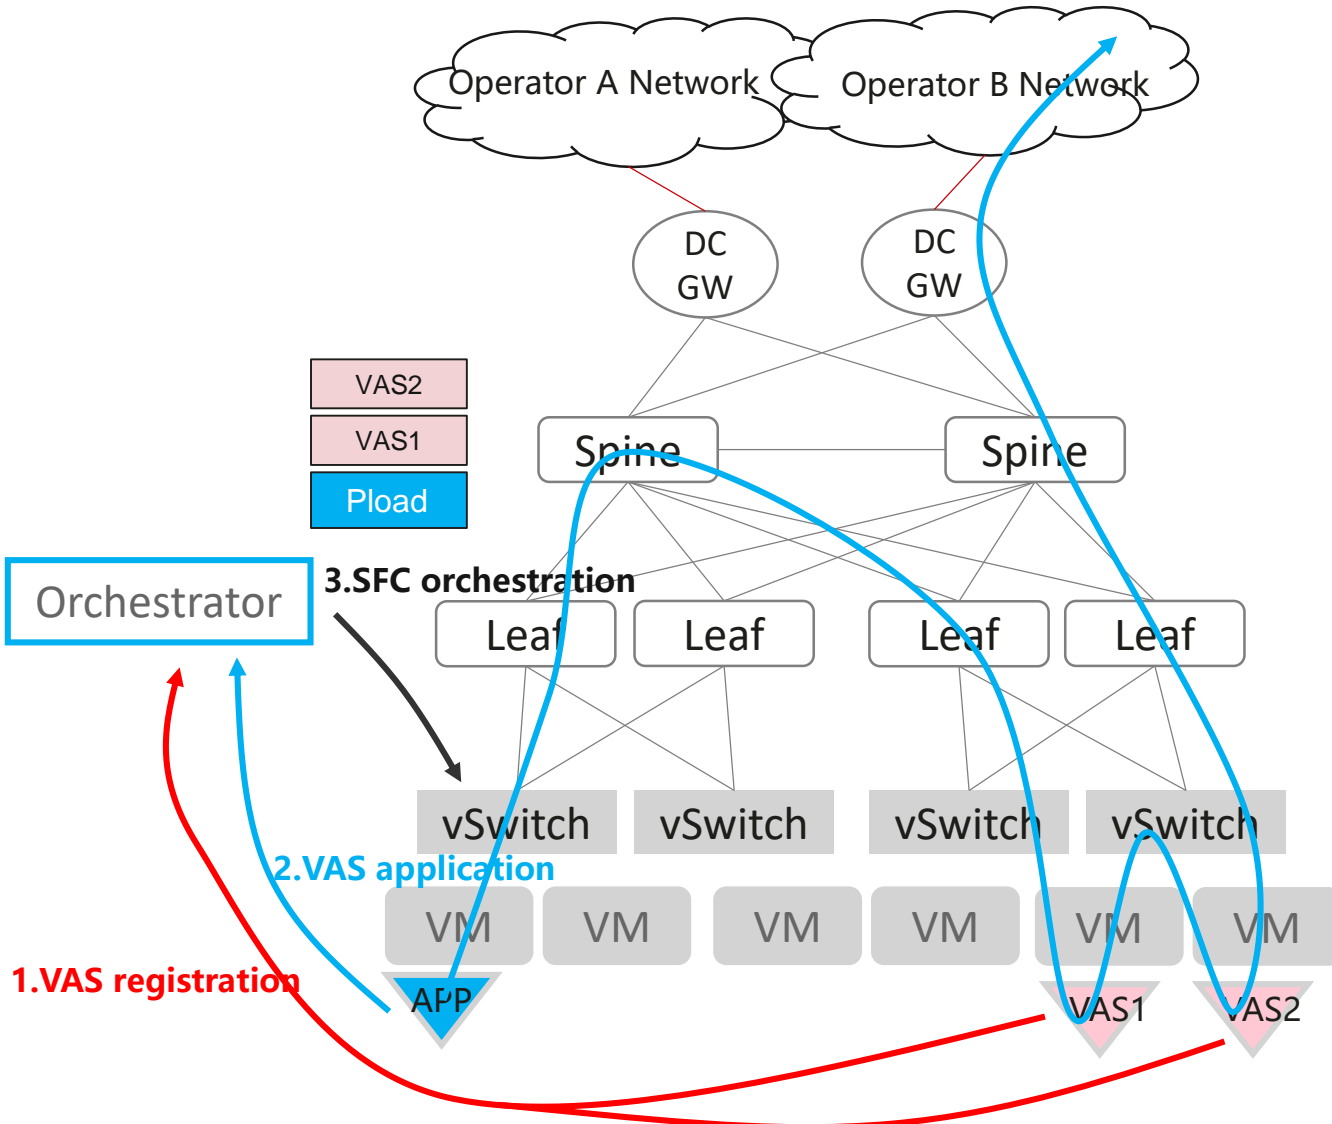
Operator A Network

Operator B Network

DC GW

DC GW

VAS2

VAS1

Pload

Spine

Spine

Orchestrator

3.SFC orchestration

Leaf

Leaf

Leaf

Leaf

vSwitch

vSwitch

vSwitch

vSwitch

2.VAS application

VM

VM

VM

VM

VM

VM

1.VAS registration

APP

VAS1

VAS2